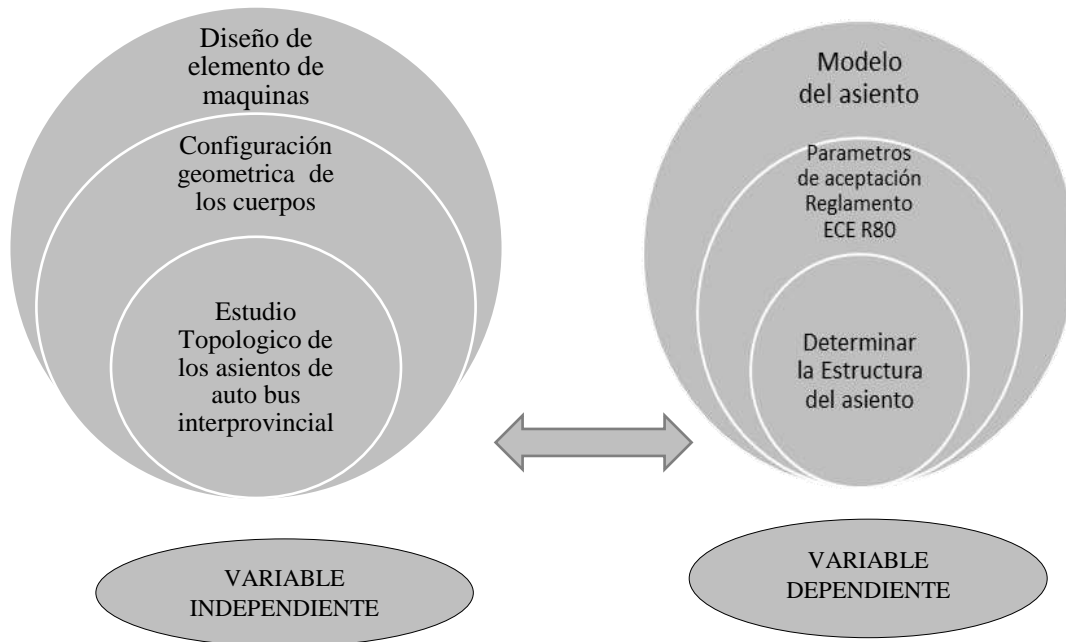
Diseño de elemento de maquinas

Configuración geometrica de los cuerpos

Estudio Topologico de los asientos de auto bus interprovincial

Modelo del asiento

Parametros de aceptación Reglamento ECE R80

Determinar la Estructura del asiento

VARIABLE INDEPENDIENTE

VARIABLE DEPENDIENTE